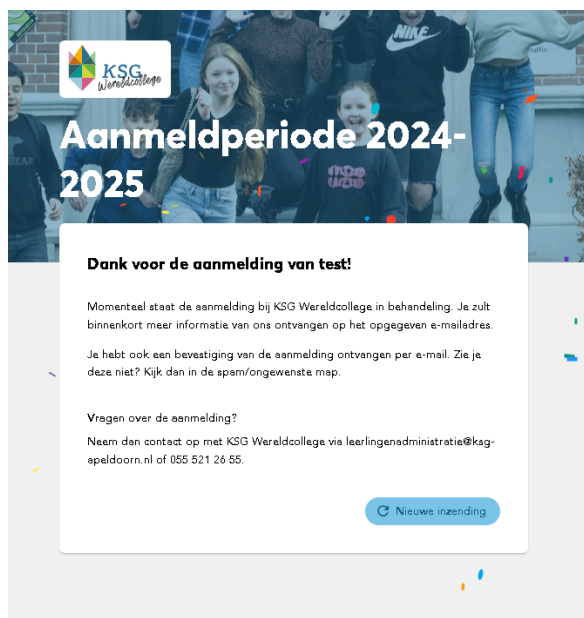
KSG Wereldcollege

NIKE

Aanmeldperiode 2024-2025

Dank voor de aanmelding van test!

Momenteel staat de aanmelding bij KSG Wereldcollege in behandeling. Je zult binnenkort meer informatie van ons ontvangen op het opgegeven e-mailadres.

Je hebt ook een bevestiging van de aanmelding ontvangen per e-mail. Zie je deze niet? Kijk dan in de spam/ongewenste map.

Vragen over de aanmelding?

Neem dan contact op met KSG Wereldcollege via leerlingenadministratie@ksg-apeldoorn.nl of 055 521 26 55.

Nieuwe inzending